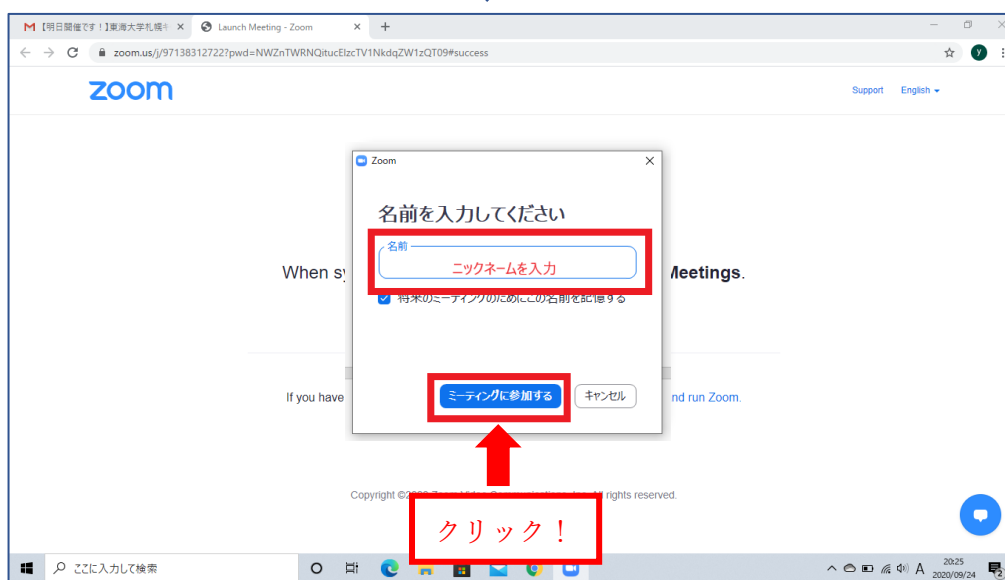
M【明日開催です！】東海大学札幌キ ×　Launch Meeting - Zoom ×　+

zoom.us/j/97138312722?pwd=NWZnTWRNQitucElzcTV1NkdqZW1zQT09#success

zoom

Support　English

Zoom

名前を入力してください

名前

ニックネームを入力

将来のミーティングのためにこの名前を記憶する

ミーティングに参加する　キャンセル

When sy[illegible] Meetings.

If you have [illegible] nd run Zoom.

Copyright ©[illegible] ll rights reserved.

クリック！

ここに入力して検索

A　20:25　2020/09/24